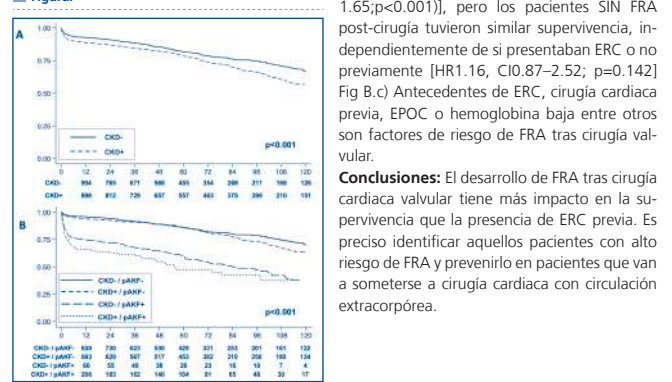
Figura

A

1.00
0.75
0.50
0.25
0.00

CKD-
CKD+

p<0.001

0 12 24 36 48 60 72 84 96 108 120
CKD- 994 785 671 560 435 354 269 211 160 126
CKD+ 880 812 729 657 557 463 375 298 210 151

B

1.00
0.75
0.50
0.25
0.00

CKD- / pAKF-
CKD+ / pAKF-
CKD- / pAKF+
CKD+ / pAKF+

p<0.001

0 12 24 36 48 60 72 84 96 108 120
CKD- / pAKF- 638 730 623 530 429 331 253 201 161 122
CKD+ / pAKF- 583 629 567 517 453 382 310 206 168 134
CKD- / pAKF+ 56 55 48 38 28 23 16 18 7 4
CKD+ / pAKF+ 290 183 162 140 104 81 65 48 30 17

1.65;p<0.001)], pero los pacientes SIN FRA post-cirugía tuvieron similar supervivencia, independientemente de si presentaban ERC o no previamente [HR1.16, CI0.87–2.52; p=0.142] Fig B.c) Antecedentes de ERC, cirugía cardiaca previa, EPOC o hemoglobina baja entre otros son factores de riesgo de FRA tras cirugía valvular.

Conclusiones: El desarrollo de FRA tras cirugía cardiaca valvular tiene más impacto en la supervivencia que la presencia de ERC previa. Es preciso identificar aquellos pacientes con alto riesgo de FRA y prevenirlo en pacientes que van a someterse a cirugía cardiaca con circulación extracorpórea.